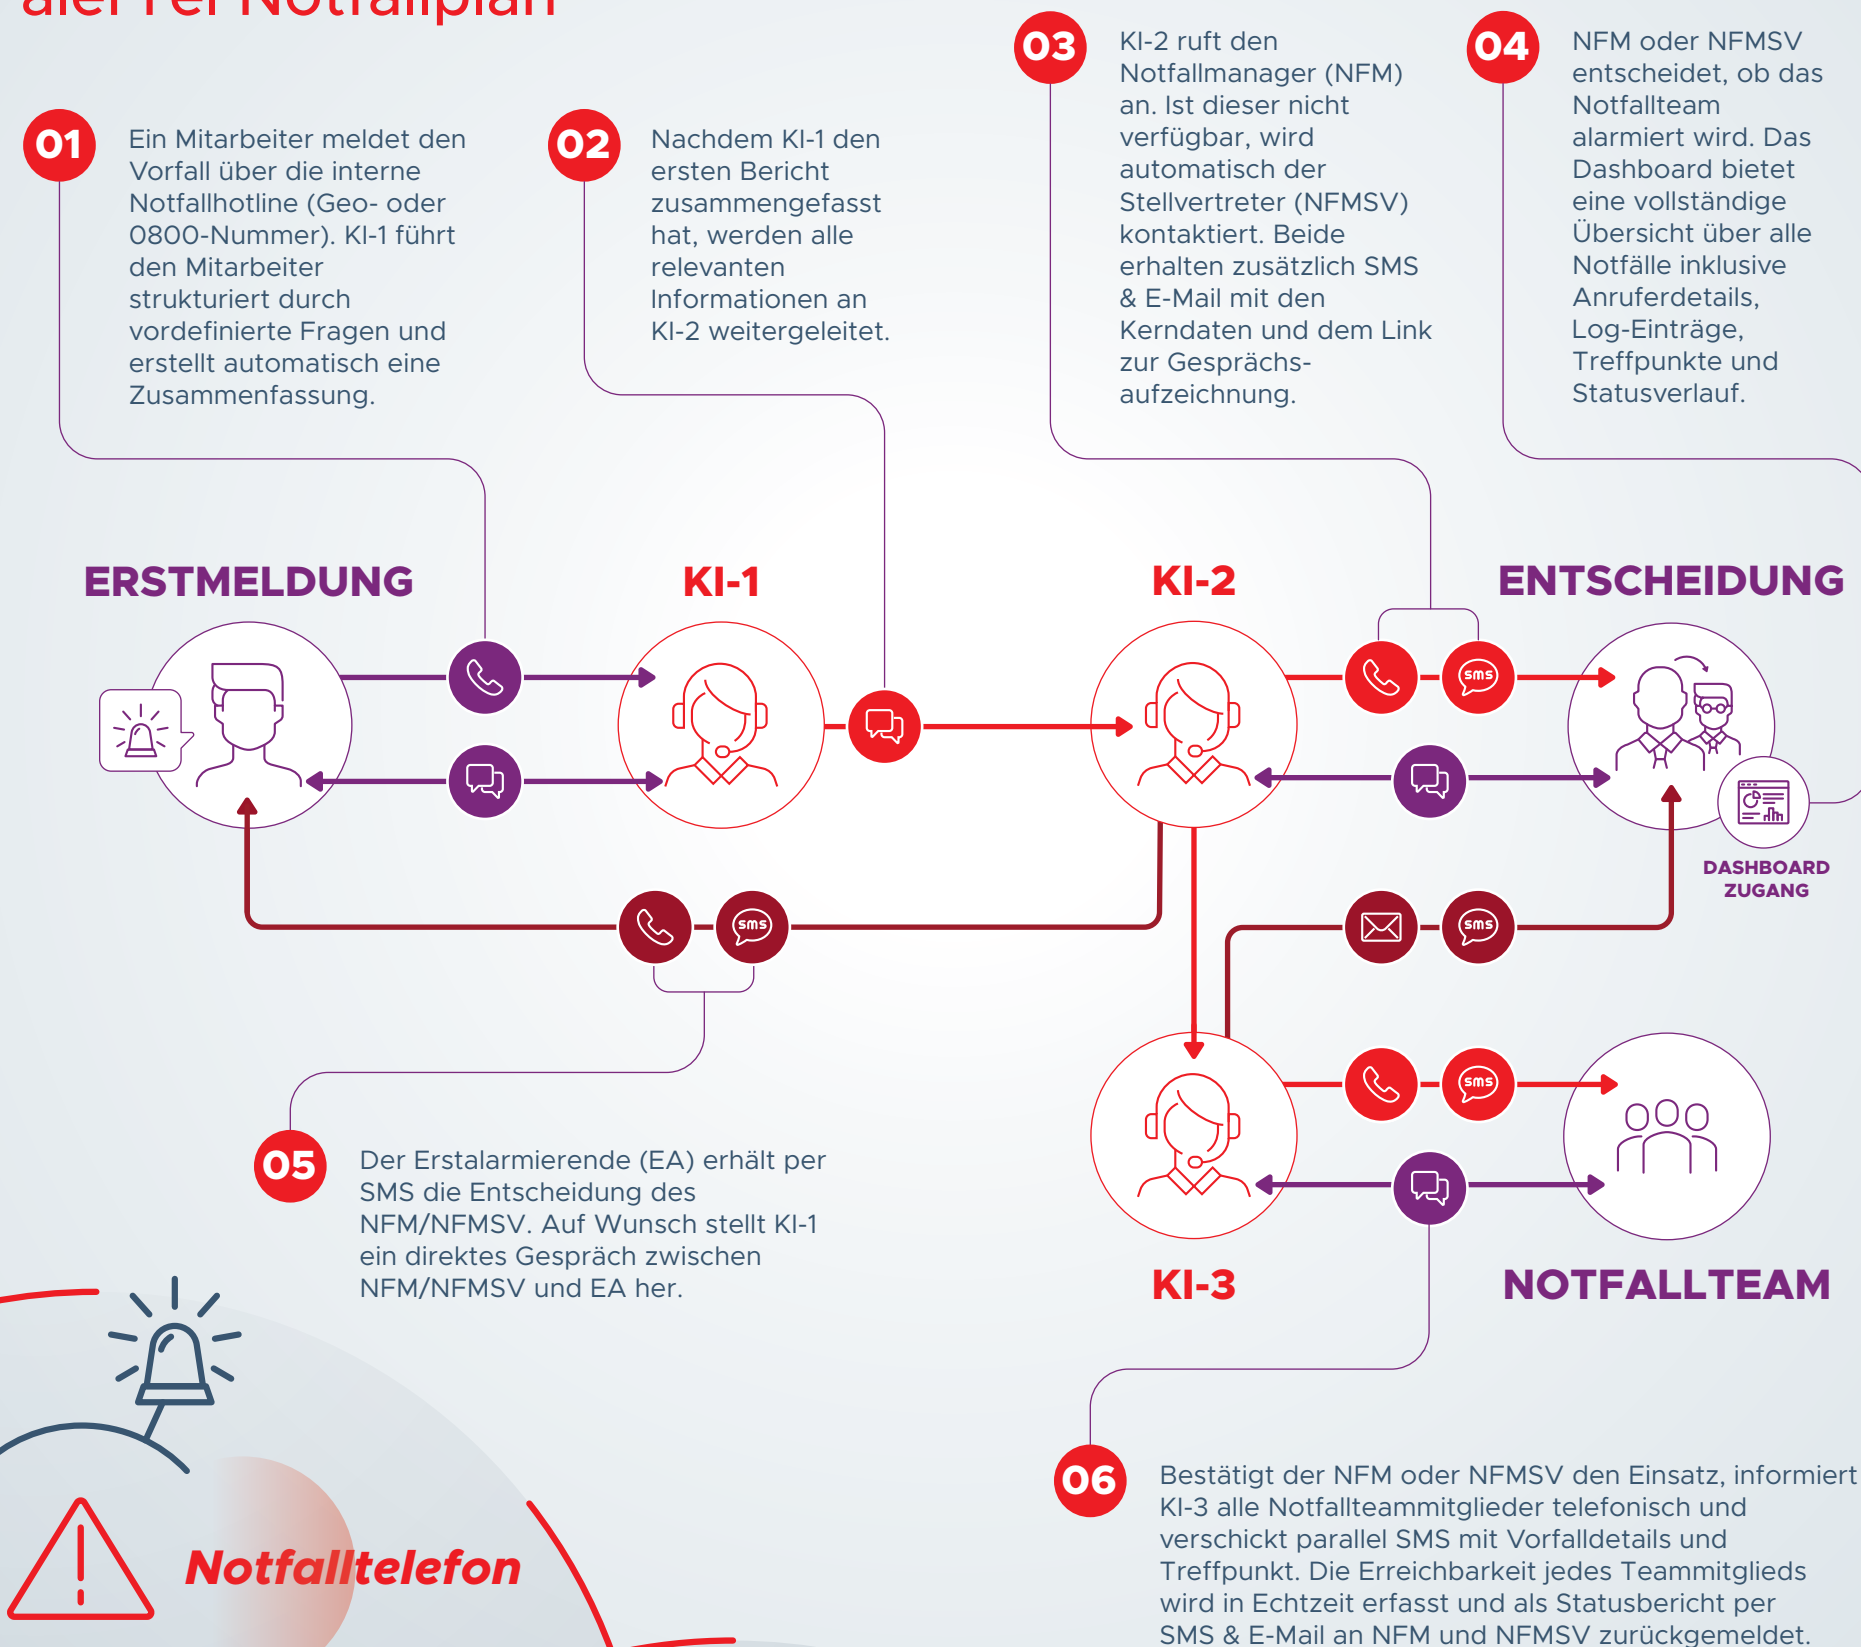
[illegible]

01 Ein Mitarbeiter meldet den Vorfall über die interne Notfallhotline (Geo- oder 0800-Nummer). KI-1 führt den Mitarbeiter strukturiert durch vordefinierte Fragen und erstellt automatisch eine Zusammenfassung.

02 Nachdem KI-1 den ersten Bericht zusammengefasst hat, werden alle relevanten Informationen an KI-2 weitergeleitet.

03 KI-2 ruft den Notfallmanager (NFM) an. Ist dieser nicht verfügbar, wird automatisch der Stellvertreter (NFMSV) kontaktiert. Beide erhalten zusätzlich SMS & E-Mail mit den Kerndaten und dem Link zur Gesprächsaufzeichnung.

04 NFM oder NFMSV entscheidet, ob das Notfallteam alarmiert wird. Das Dashboard bietet eine vollständige Übersicht über alle Notfälle inklusive Anruferdetails, Log-Einträge, Treffpunkte und Statusverlauf.

ERSTMELDUNG

KI-1

KI-2

ENTSCHEIDUNG

sms

sms

DASHBOARD ZUGANG

sms

sms

sms

05 Der Erstalarmierende (EA) erhält per SMS die Entscheidung des NFM/NFMSV. Auf Wunsch stellt KI-1 ein direktes Gespräch zwischen NFM/NFMSV und EA her.

KI-3

NOTFALLTEAM

06 Bestätigt der NFM oder NFMSV den Einsatz, informiert KI-3 alle Notfallteammitglieder telefonisch und verschickt parallel SMS mit Vorfalldetails und Treffpunkt. Die Erreichbarkeit jedes Teammitglieds wird in Echtzeit erfasst und als Statusbericht per SMS & E-Mail an NFM und NFMSV zurückgemeldet.

Notfalltelefon